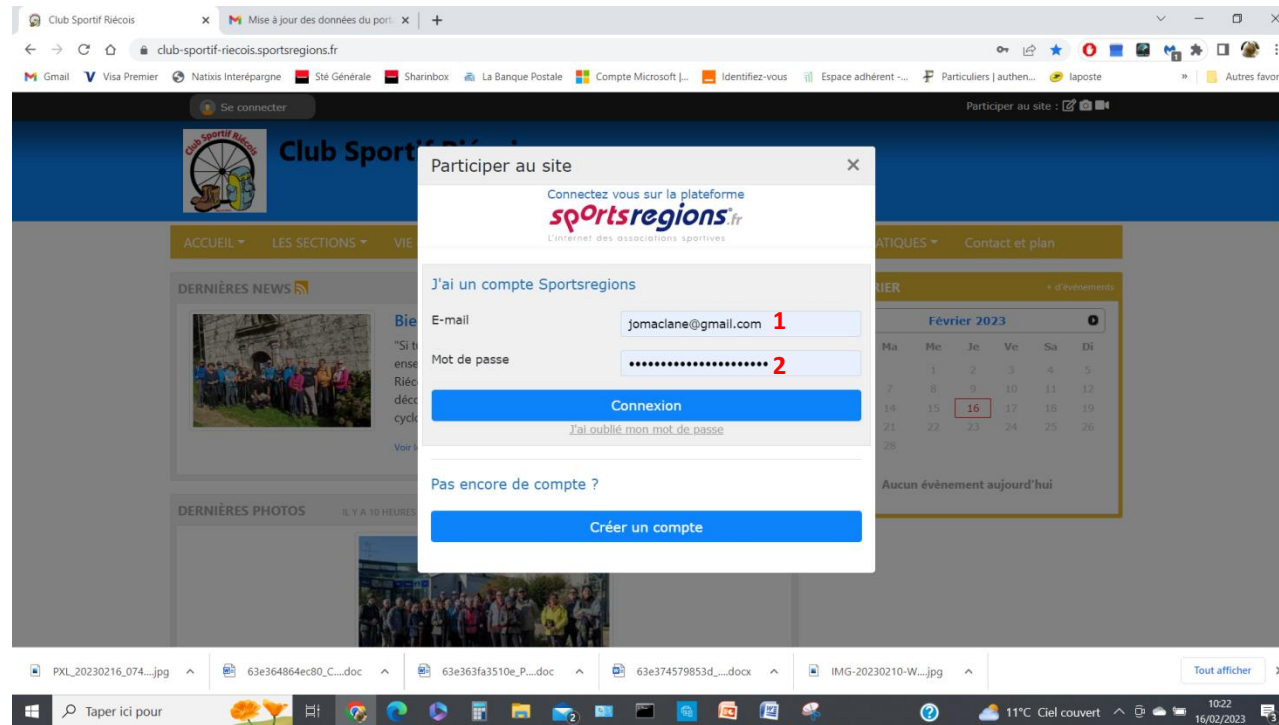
Club Sportif Riécois
Mise à jour des données du port
club-sportif-riecois.sportsregions.fr
Gmail Visa Premier Natixis Interépargne Sté Générale Sharinbox La Banque Postale Compte Microsoft |... Identifiez-vous Espace adhérent -... Particuliers | authen... laposte » Autres favor

Se connecter
Participer au site :

Club Sportif Riécois
Club Sport

ACCUEIL LES SECTIONS VIE ATIQUES Contact et plan

DERNIÈRES NEWS
Bie
"Si t
ense
Riéc
déc
cycl
Voir l

DERNIÈRES PHOTOS IL Y A 10 HEURES

RIER + d'événements
Février 2023
| Ma | Me | Je | Ve | Sa | Di |
|---|---|---|---|---|---|
| | 1 | 2 | 3 | 4 | 5 |
| 7 | 8 | 9 | 10 | 11 | 12 |
| 14 | 15 | 16 | 17 | 18 | 19 |
| 21 | 22 | 23 | 24 | 25 | 26 |
| 28 | | | | | |
Aucun évènement aujourd'hui

Participer au site
Connectez vous sur la plateforme
sportsregions.fr
L'internet des associations sportives

J'ai un compte Sportsregions
E-mail jomaclane@gmail.com 1
Mot de passe •••••••••••••••••••••• 2
Connexion
J'ai oublié mon mot de passe

Pas encore de compte ?
Créer un compte

PXL_20230216_074....jpg 63e364864ec80_C....doc 63e363fa3510e_P....doc 63e374579853d_....docx IMG-20230210-W....jpg Tout afficher

Taper ici pour 11°C Ciel couvert 10:22 16/02/2023